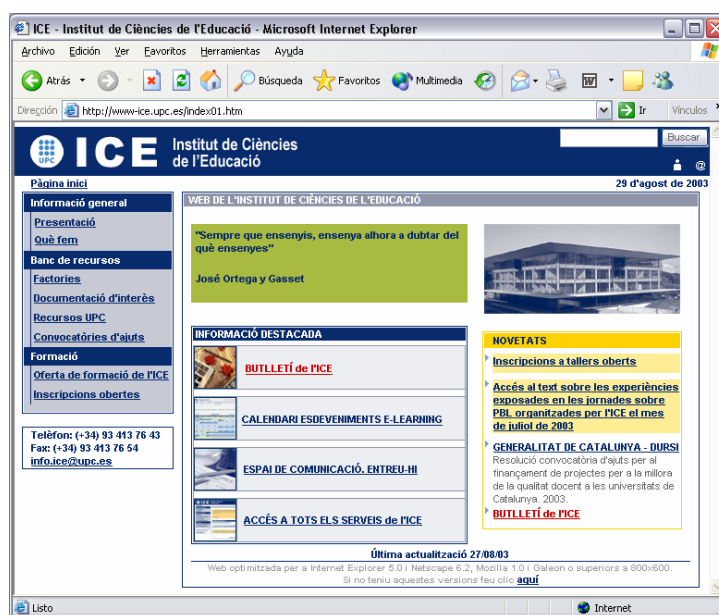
ICE - Institut de Ciències de l'Educació - Microsoft Internet Explorer

Archivo Edición Ver Favoritos Herramientas Ayuda

Atrás Búsqueda Favoritos Multimedia

Dirección http://www-ice.upc.es/index01.htm Ir Vínculos

UPC ICE Institut de Ciències de l'Educació

Buscar

Pàgina inici

29 d'agost de 2003

Informació general
Presentació
Què fem

Banc de recursos
Factories
Documentació d'interès
Recursos UPC
Convocatòries d'ajuts

Formació
Oferta de formació de l'ICE
Inscripcions obertes

Telèfon: (+34) 93 413 76 43
Fax: (+34) 93 413 76 54
info.ice@upc.es

WEB DE L'INSTITUT DE CIÈNCIES DE L'EDUCACIÓ

"Sempre que ensenyis, ensenya alhora a dubtar del què ensenyes"

José Ortega y Gasset

INFORMACIÓ DESTACADA

BUTLLETÍ de l'ICE

CALENDARI ESDEVENIMENTS E-LEARNING

ESPAI DE COMUNICACIÓ. ENTREU-HI

ACCÉS A TOTS ELS SERVEIS de l'ICE

NOVETATS

Inscripcions a tallers oberts

Accés al text sobre les experiències exposades en les jornades sobre PBL organitzades per l'ICE el mes de juliol de 2003

GENERALITAT DE CATALUNYA - DURSI
Resolució convocatòria d'ajuts per al finançament de projectes per a la millora de la qualitat docent a les universitats de Catalunya. 2003.

BUTLLETÍ de l'ICE

Última actualització 27/08/03

Web optimitzada per a Internet Explorer 5.0 i Netscape 6.2, Mozilla 1.0 i Galeon o superiors a 800x600.
Si no teniu aquestes versions feu clic aquí

Listo

Internet